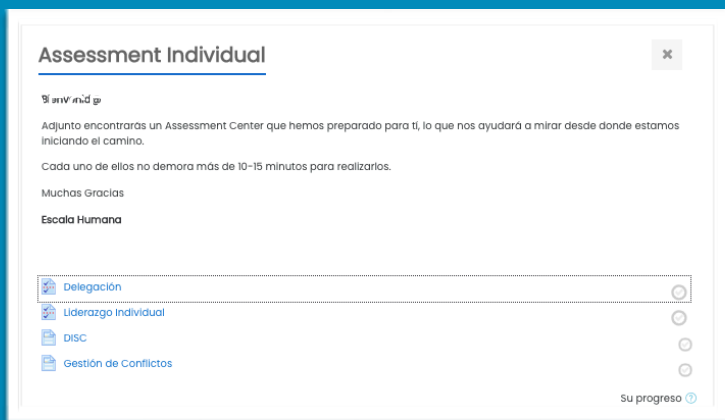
Assessment Individual

×

Bienvenid@

Adjunto encontrarás un Assessment Center que hemos preparado para ti, lo que nos ayudará a mirar desde donde estamos iniciando el camino.

Cada uno de ellos no demora más de 10-15 minutos para realizarlos.

Muchas Gracias

Escala Humana

Delegación

Liderazgo Individual

DISC

Gestión de Conflictos

Su progreso